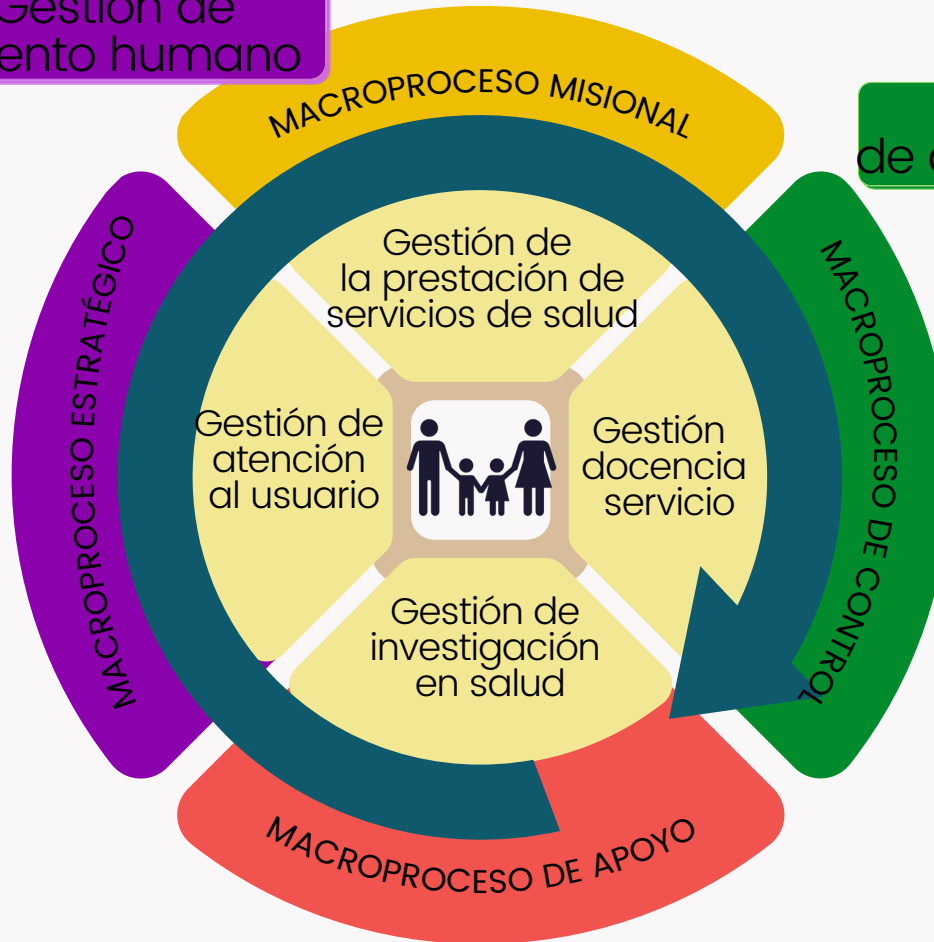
Gestión de
ento humano

de c

MACROPROCESO MISIONAL

MACROPROCESO ESTRATÉGICO

MACROPROCESO DE CONTROL

MACROPROCESO DE APOYO

Gestión de la prestación de servicios de salud

Gestión de atención al usuario

Gestión docencia servicio

Gestión de investigación en salud